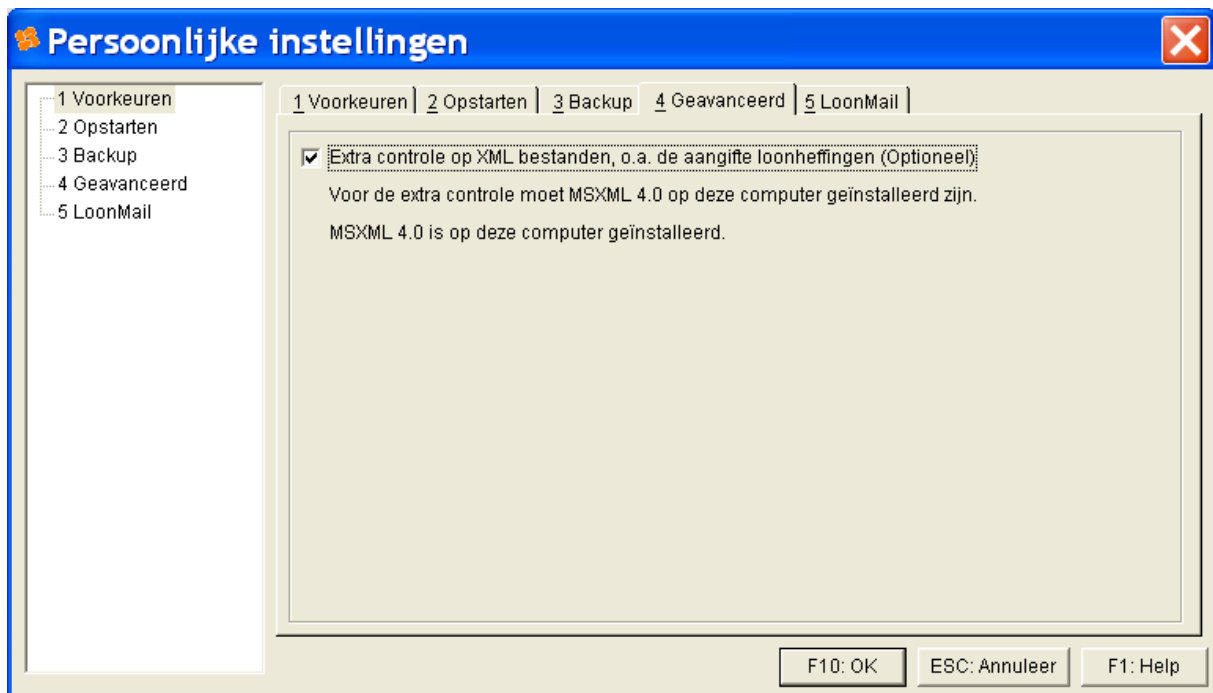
Persoonlijke instellingen

1 Voorkeuren
2 Opstarten
3 Backup
4 Geavanceerd
5 LoonMail

1 Voorkeuren | 2 Opstarten | 3 Backup | 4 Geavanceerd | 5 LoonMail

Extra controle op XML bestanden, o.a. de aangifte loonheffingen (Optioneel)

Voor de extra controle moet MSXML 4.0 op deze computer geïnstalleerd zijn.

MSXML 4.0 is op deze computer geïnstalleerd.

F10: OK
ESC: Annuleer
F1: Help